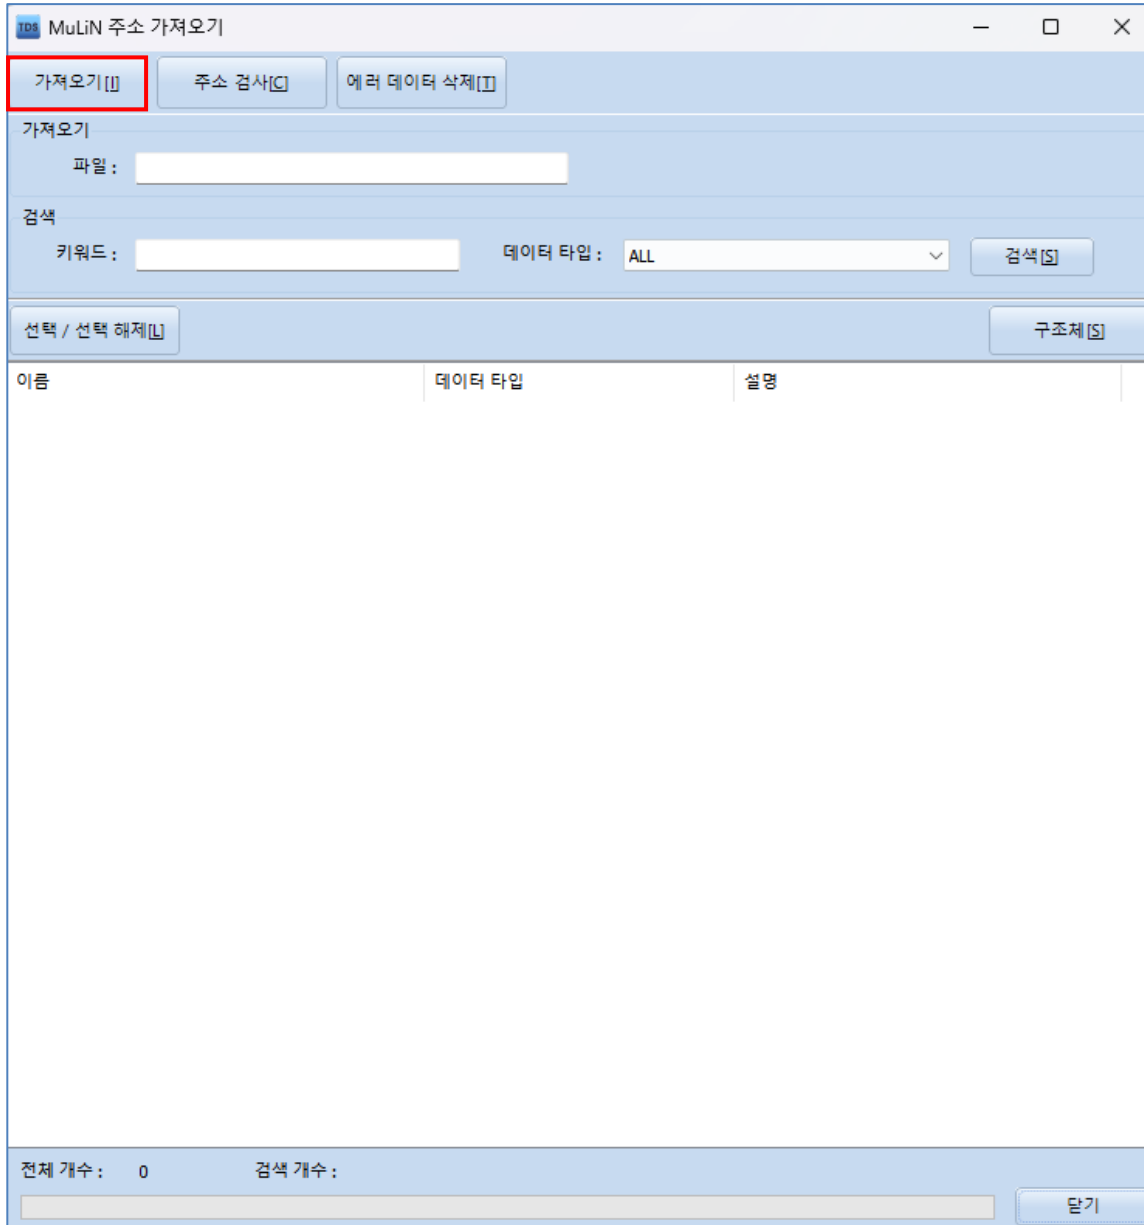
TDS MuLiN 주소 가져오기

가져오기[I]
주소 검사[C]
에러 데이터 삭제[T]

가져오기
파일 :

검색
키워드 :
데이터 타입 :
ALL
검색[S]

선택 / 선택 해제[L]
구조체[S]

| 이름 | 데이터 타입 | 설명 |
|---|---|---|

전체 개수 : 0
검색 개수 :
닫기